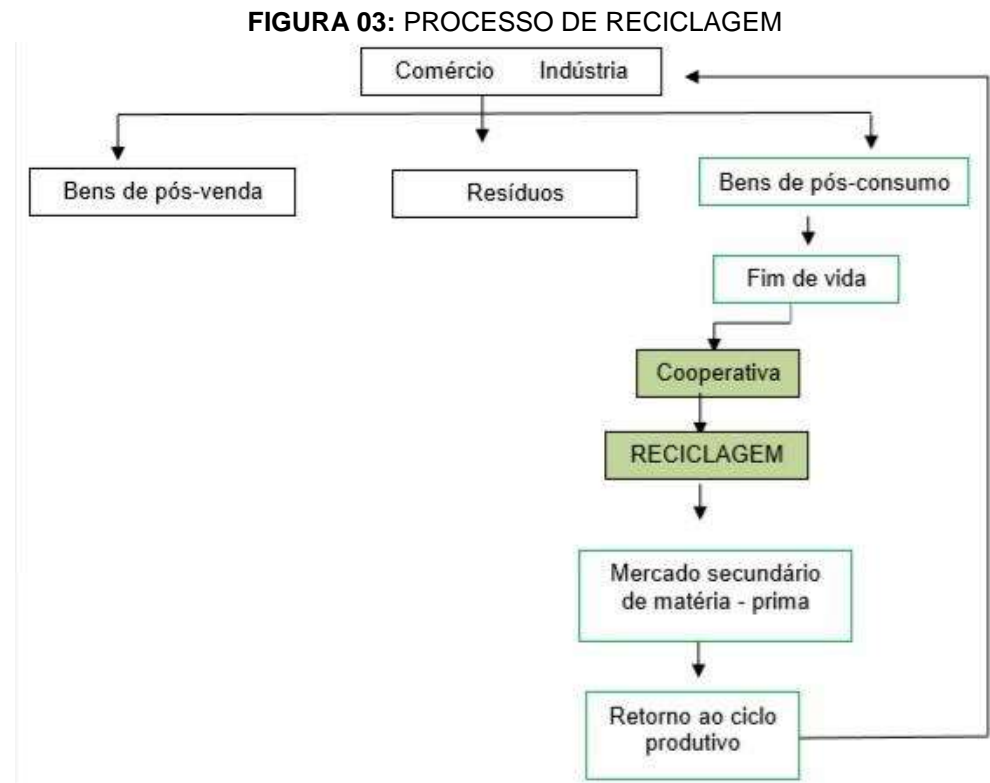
**FIGURA 03:** PROCESSO DE RECICLAGEM

Comércio Indústria

Bens de pós-venda

Resíduos

Bens de pós-consumo

Fim de vida

Cooperativa

RECICLAGEM

Mercado secundário de matéria - prima

Retorno ao ciclo produtivo